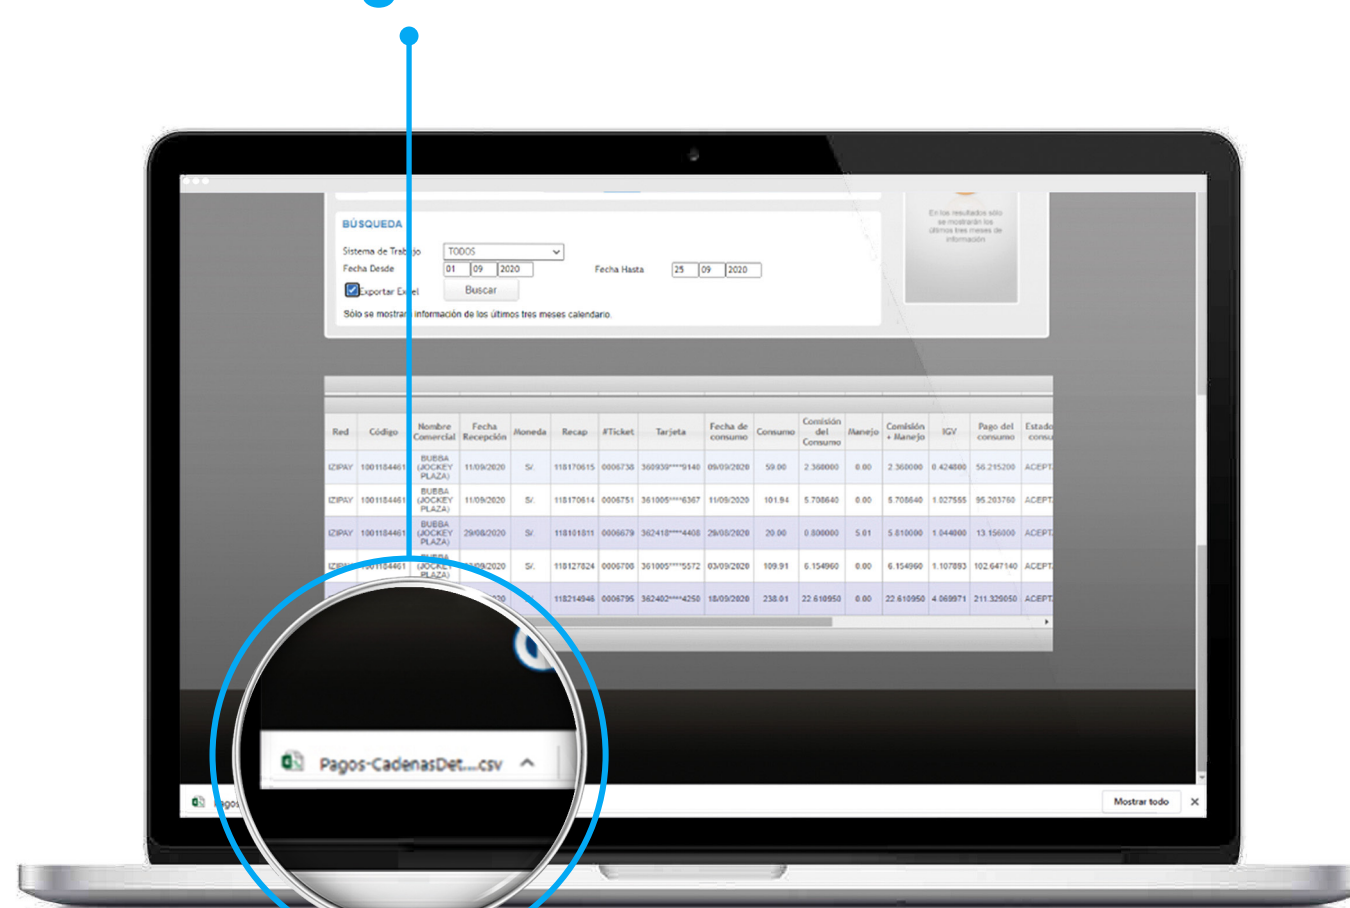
BÚSQUEDA

Sistema de Trabajo TODOS

Fecha Desde 01 09 2020 Fecha Hasta 25 09 2020

Exportar Excel Buscar

Sólo se mostrará información de los últimos tres meses calendario.

En los resultados sólo se mostrarán los últimos tres meses de información

| Red | Código | Nombre Comercial | Fecha Recepción | Moneda | Recap | #Ticket | Tarjeta | Fecha de consumo | Consumo | Comisión del Consumo | Manejo | Comisión + Manejo | IGV | Pago del consumo | Estado consu |
|---|---|---|---|---|---|---|---|---|---|---|---|---|---|---|---|
| IZIPAY | 1001184461 | BUBBA (JOCKEY PLAZA) | 11/09/2020 | S/. | 118170615 | 0006738 | 360939****9140 | 09/09/2020 | 59.00 | 2.360000 | 0.00 | 2.360000 | 0.424800 | 56.215200 | ACEPT |
| IZIPAY | 1001184461 | BUBBA (JOCKEY PLAZA) | 11/09/2020 | S/. | 118170614 | 0006751 | 361005****6367 | 11/09/2020 | 101.94 | 5.708640 | 0.00 | 5.708640 | 1.027555 | 95.203760 | ACEPT |
| IZIPAY | 1001184461 | BUBBA (JOCKEY PLAZA) | 29/08/2020 | S/. | 118101811 | 0006679 | 362418****4408 | 29/08/2020 | 20.00 | 0.800000 | 5.01 | 5.810000 | 1.044000 | 13.156000 | ACEPT |
| IZIPAY | 1001184461 | BUBBA (JOCKEY PLAZA) | 11/09/2020 | S/. | 118127824 | 0006708 | 361005****5572 | 03/09/2020 | 109.91 | 6.154960 | 0.00 | 6.154960 | 1.107893 | 102.647140 | ACEPT |
| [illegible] | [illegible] | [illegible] | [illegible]2020 | S/. | 118214946 | 0006795 | 362402****4250 | 18/09/2020 | 238.01 | 22.610950 | 0.00 | 22.610950 | 4.069971 | 211.329050 | ACEPT |

Pagos-CadenasDet....csv

Pagos

Mostrar todo